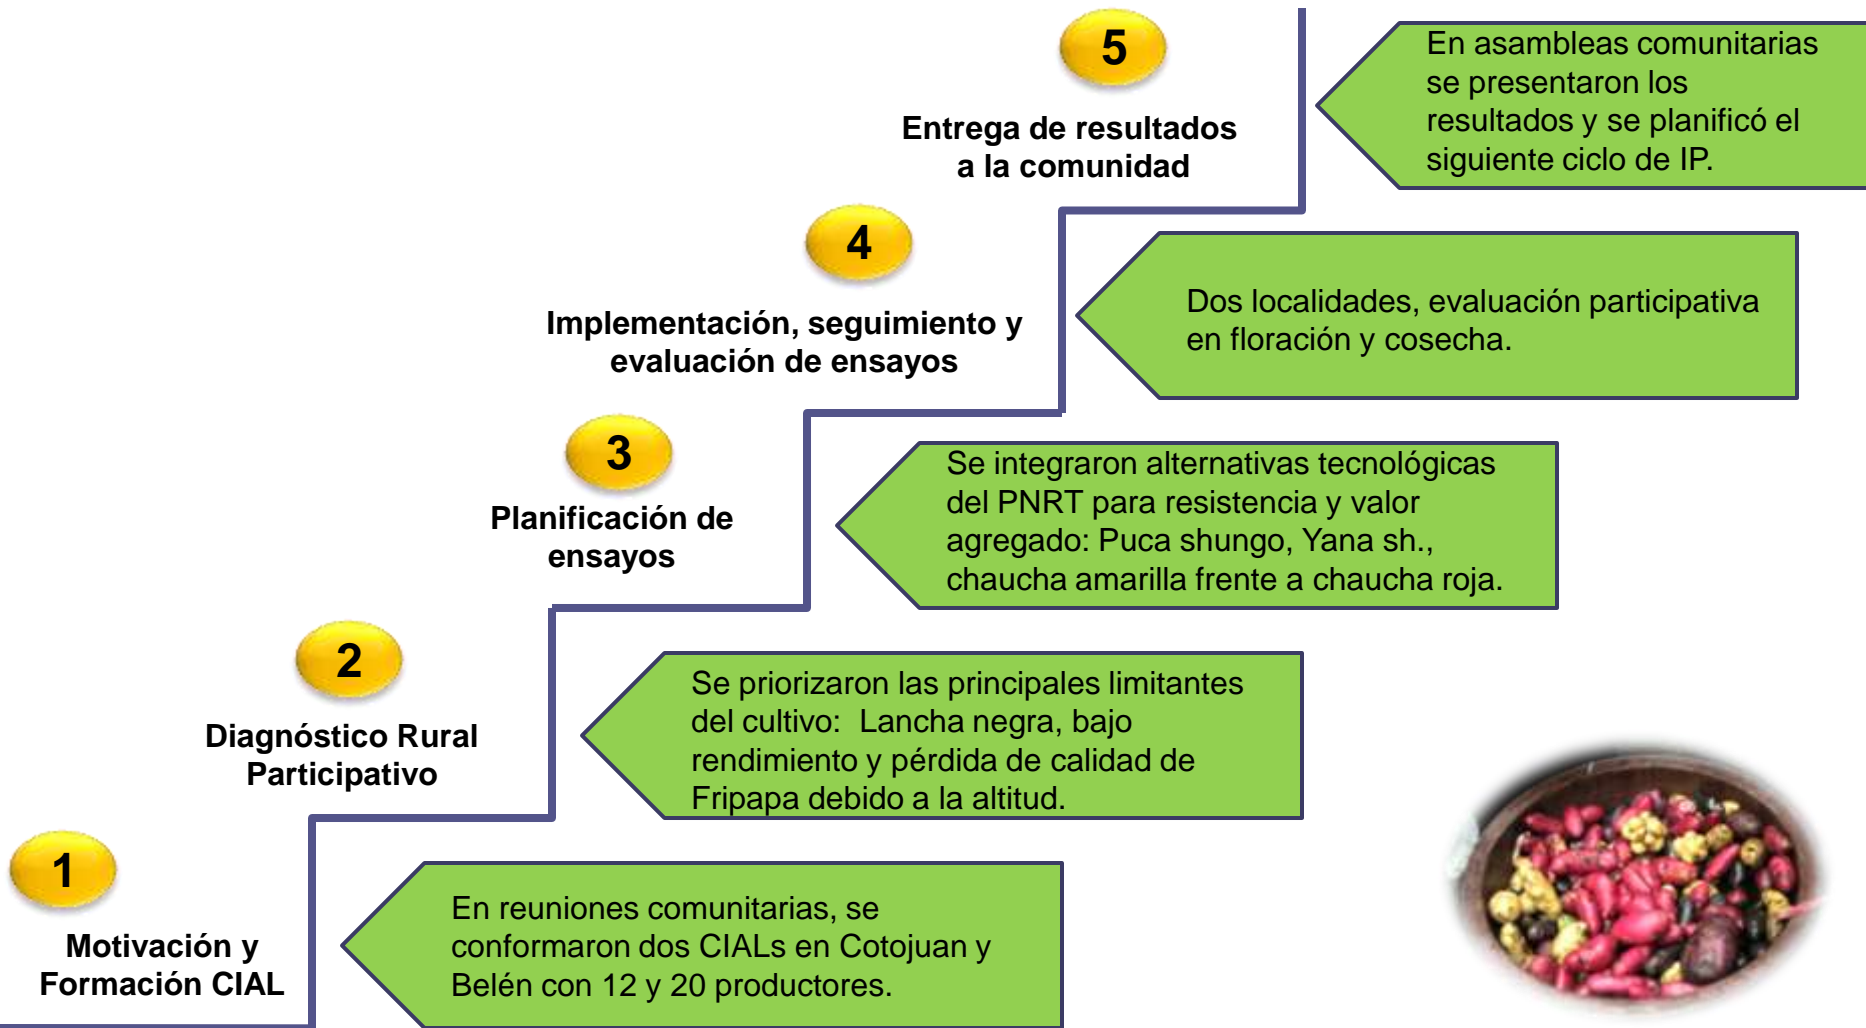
5

Entrega de resultados a la comunidad

En asambleas comunitarias se presentaron los resultados y se planificó el siguiente ciclo de IP.

4

Implementación, seguimiento y evaluación de ensayos

Dos localidades, evaluación participativa en floración y cosecha.

3

Planificación de ensayos

Se integraron alternativas tecnológicas del PNRT para resistencia y valor agregado: Puca shungo, Yana sh., chaucha amarilla frente a chaucha roja.

2

Diagnóstico Rural Participativo

Se priorizaron las principales limitantes del cultivo: Lancha negra, bajo rendimiento y pérdida de calidad de Fripapa debido a la altitud.

1

Motivación y Formación CIAL

En reuniones comunitarias, se conformaron dos CIALs en Cotojuan y Belén con 12 y 20 productores.